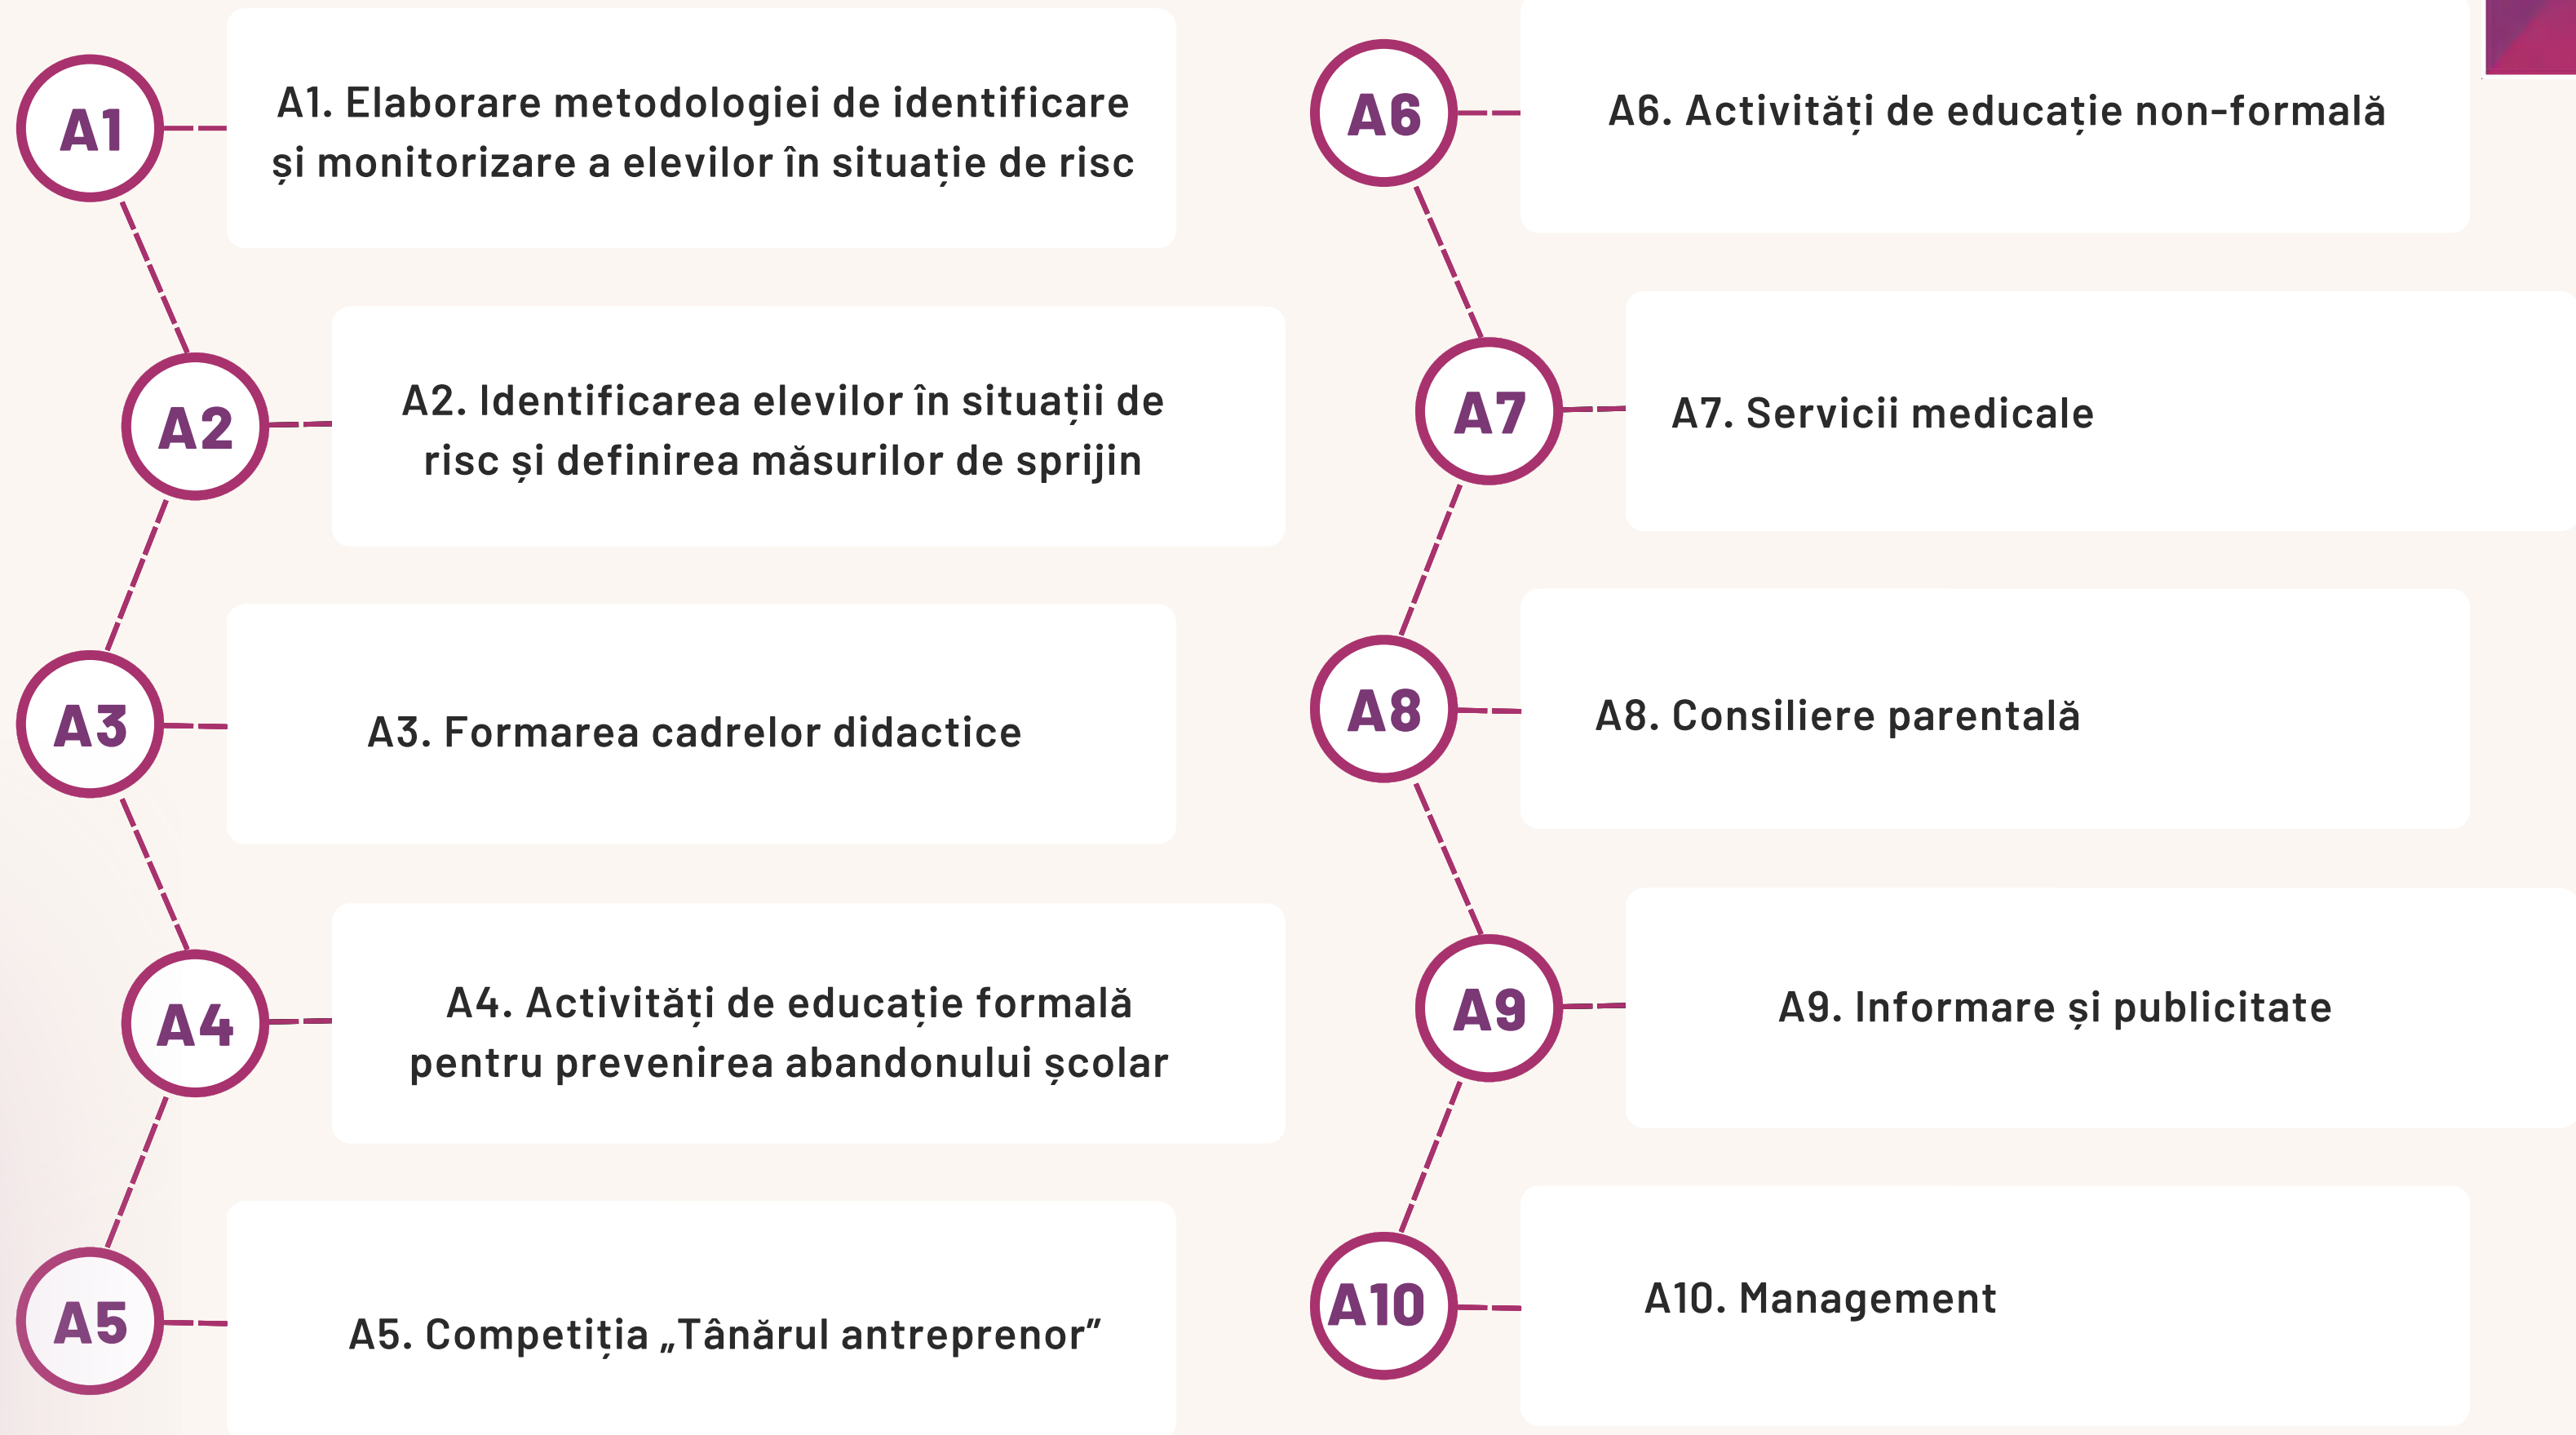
A1

A1. Elaborare metodologiei de identificare și monitorizare a elevilor în situație de risc

A2

A2. Identificarea elevilor în situații de risc și definirea măsurilor de sprijin

A3

A3. Formarea cadrelor didactice

A4

A4. Activități de educație formală pentru prevenirea abandonului școlar

A5

A5. Competiția „Tânărul antreprenor”

A6

A6. Activități de educație non-formală

A7

A7. Servicii medicale

A8

A8. Consiliere parentală

A9

A9. Informare și publicitate

A10

A10. Management